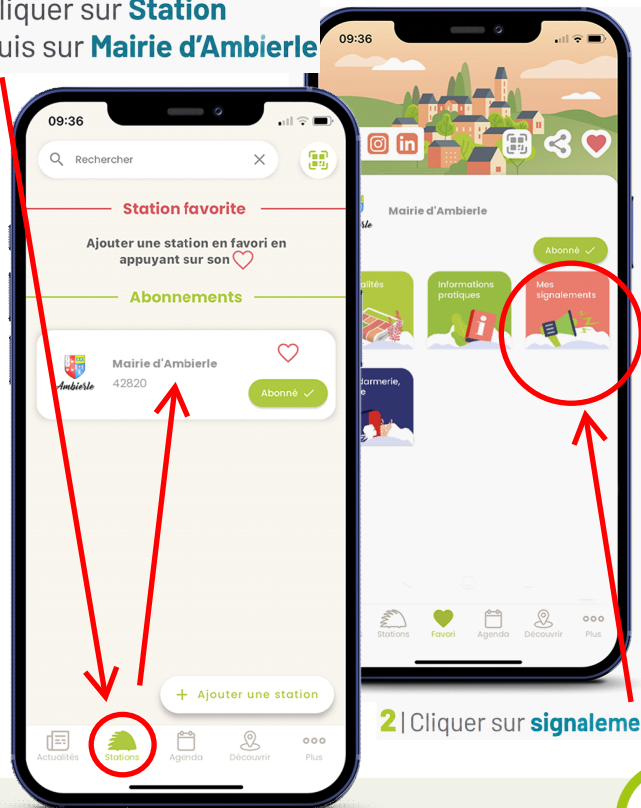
liquer sur Station
uis sur Mairie d'Ambierle

09:36

Rechercher

Station favorite

Ajouter une station en favori en appuyant sur son

Abonnements

Ambierle

Mairie d'Ambierle
42820

Abonné ✓

+ Ajouter une station

Actualités
Stations
Agenda
Découvrir
Plus

09:36

Ambierle

Mairie d'Ambierle

Abonné ✓

alités

Informations pratiques

Mes signalements

darmerie,
e

Stations
Favori
Agenda
Découvrir
Plus

2 | Cliquer sur signaleme